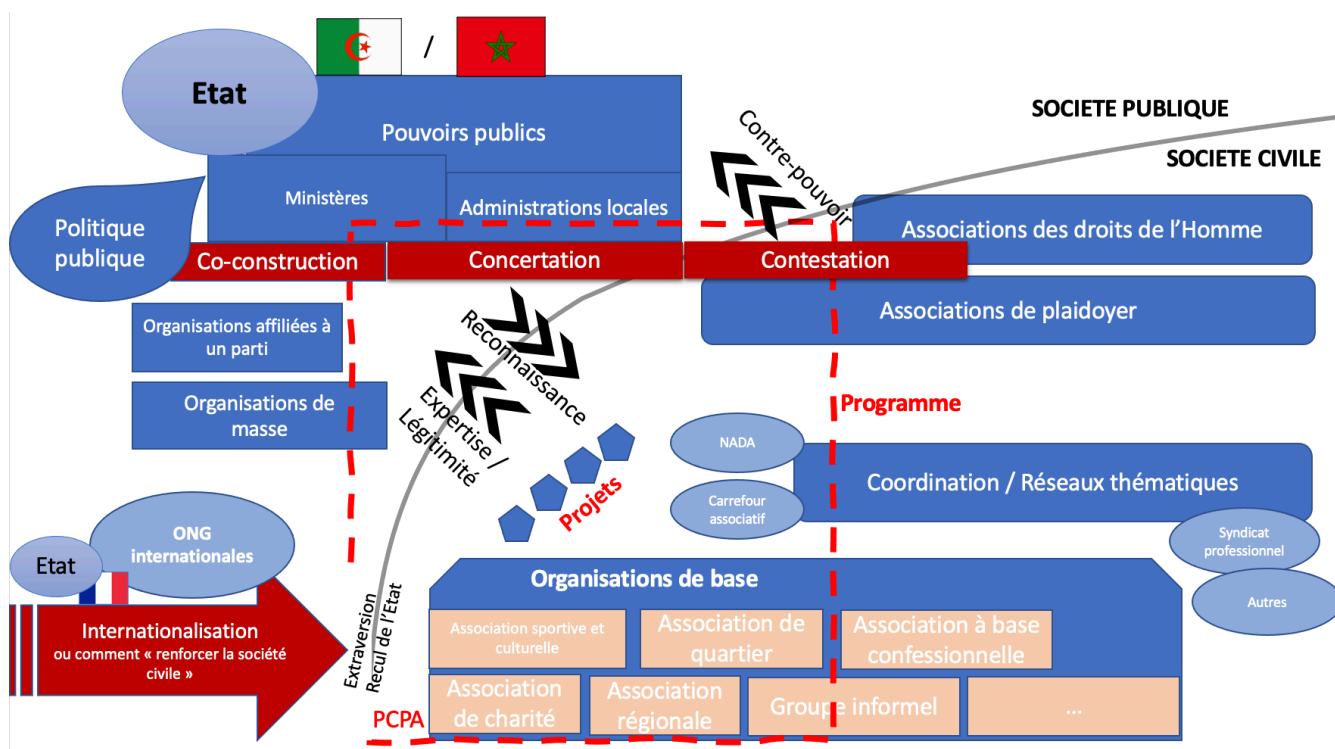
/

Etat

Pouvoirs publics

Ministères

Administrations locales

Politique publique

Co-construction

Concertation

Contestation

Contre-pouvoir

SOCIETE PUBLIQUE

SOCIETE CIVILE

Associations des droits de l'Homme

Associations de plaidoyer

Organisations affiliées à un parti

Organisations de masse

Reconnaissance

Expertise / Légitimité

Programme

NADA

Carrefour associatif

Coordination / Réseaux thématiques

Projets

Syndicat professionnel

Autres

ONG internationales

Etat

Internationalisation ou comment « renforcer la société civile »

Extraversion Recul de l'Etat

Organisations de base

Association sportive et culturelle

Association de quartier

Association à base confessionnelle

Association de charité

Association régionale

Groupe informel

...

PCPA